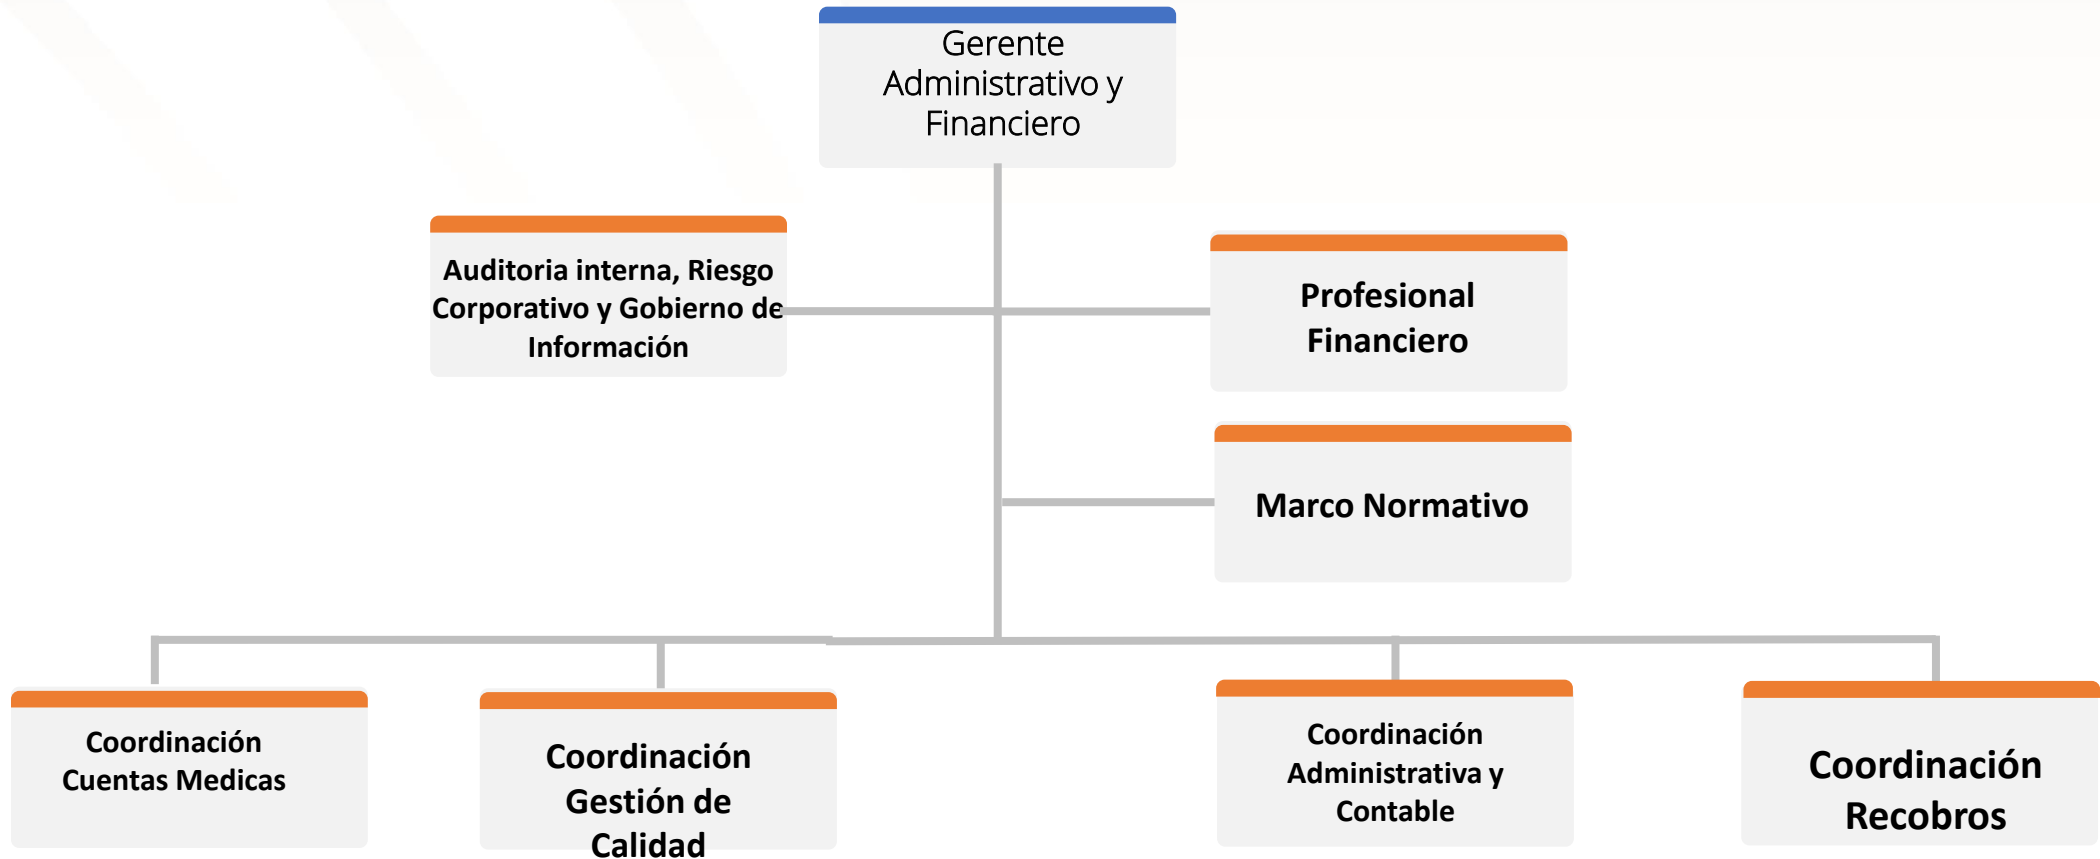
Gerente Administrativo y Financiero

Auditoria interna, Riesgo Corporativo y Gobierno de Información

Profesional Financiero

Marco Normativo

Coordinación Cuentas Medicas

Coordinación Gestión de Calidad

Coordinación Administrativa y Contable

Coordinación Recobros